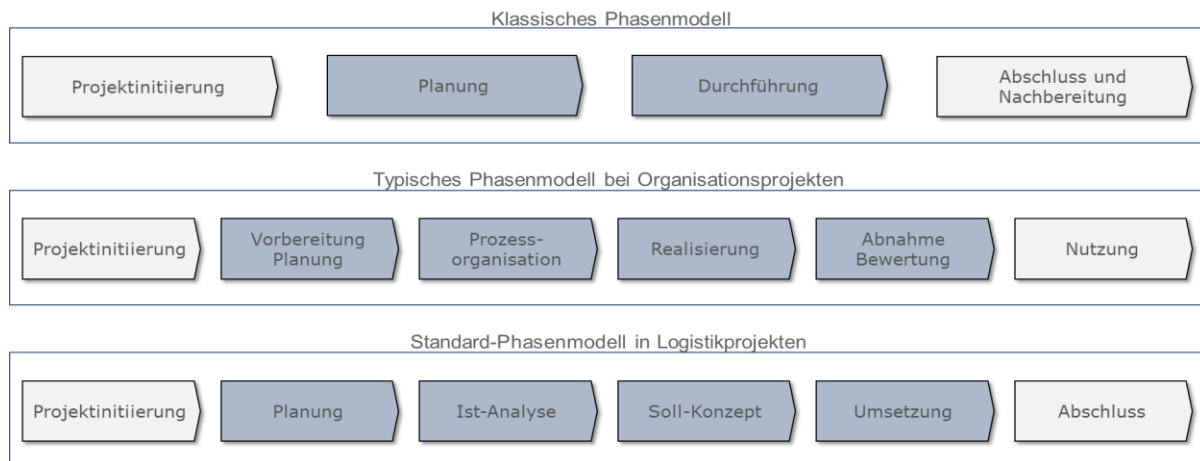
Klassisches Phasenmodell

Projektinitiierung

Planung

Durchführung

Abschluss und Nachbereitung

Typisches Phasenmodell bei Organisationsprojekten

Projektinitiierung

Vorbereitung Planung

Prozess-organisation

Realisierung

Abnahme Bewertung

Nutzung

Standard-Phasenmodell in Logistikprojekten

Projektinitiierung

Planung

Ist-Analyse

Soll-Konzept

Umsetzung

Abschluss